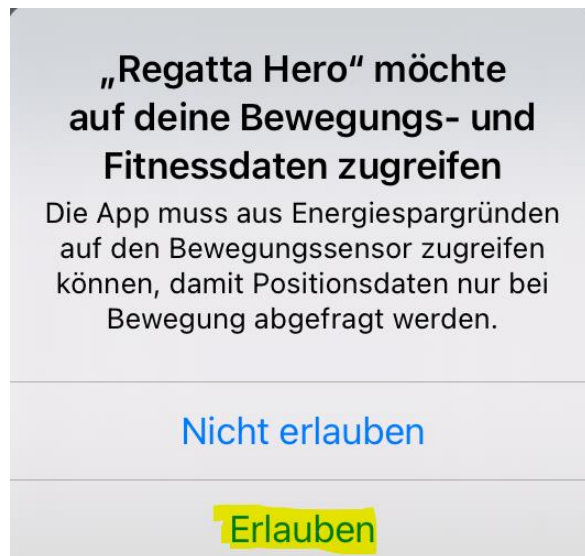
„Regatta Hero“ möchte auf deine Bewegungs- und Fitnessdaten zugreifen

Die App muss aus Energiespargründen auf den Bewegungssensor zugreifen können, damit Positionsdaten nur bei Bewegung abgefragt werden.

Nicht erlauben

Erlauben